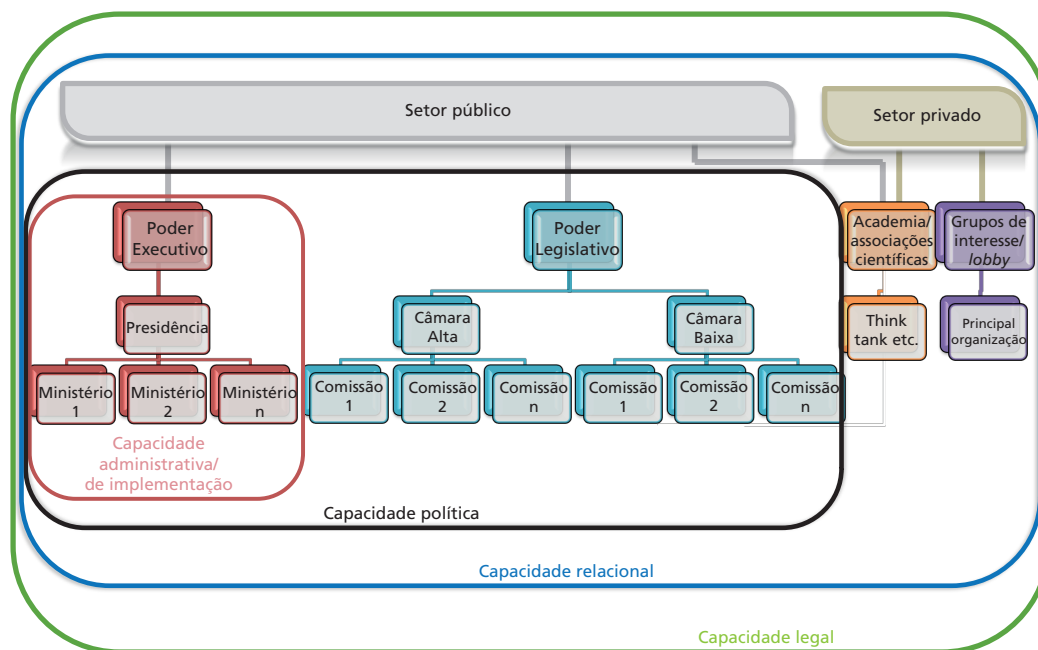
Setor público

Setor privado

Poder Executivo

Presidência

Ministério 1

Ministério 2

Ministério n

Capacidade administrativa/ de implementação

Poder Legislativo

Câmara Alta

Câmara Baixa

Comissão 1

Comissão 2

Comissão n

Comissão 1

Comissão 2

Comissão n

Capacidade política

Academia/ associações científicas

Think tank etc.

Grupos de interesse/ *lobby*

Principal organização

Capacidade relacional

Capacidade legal